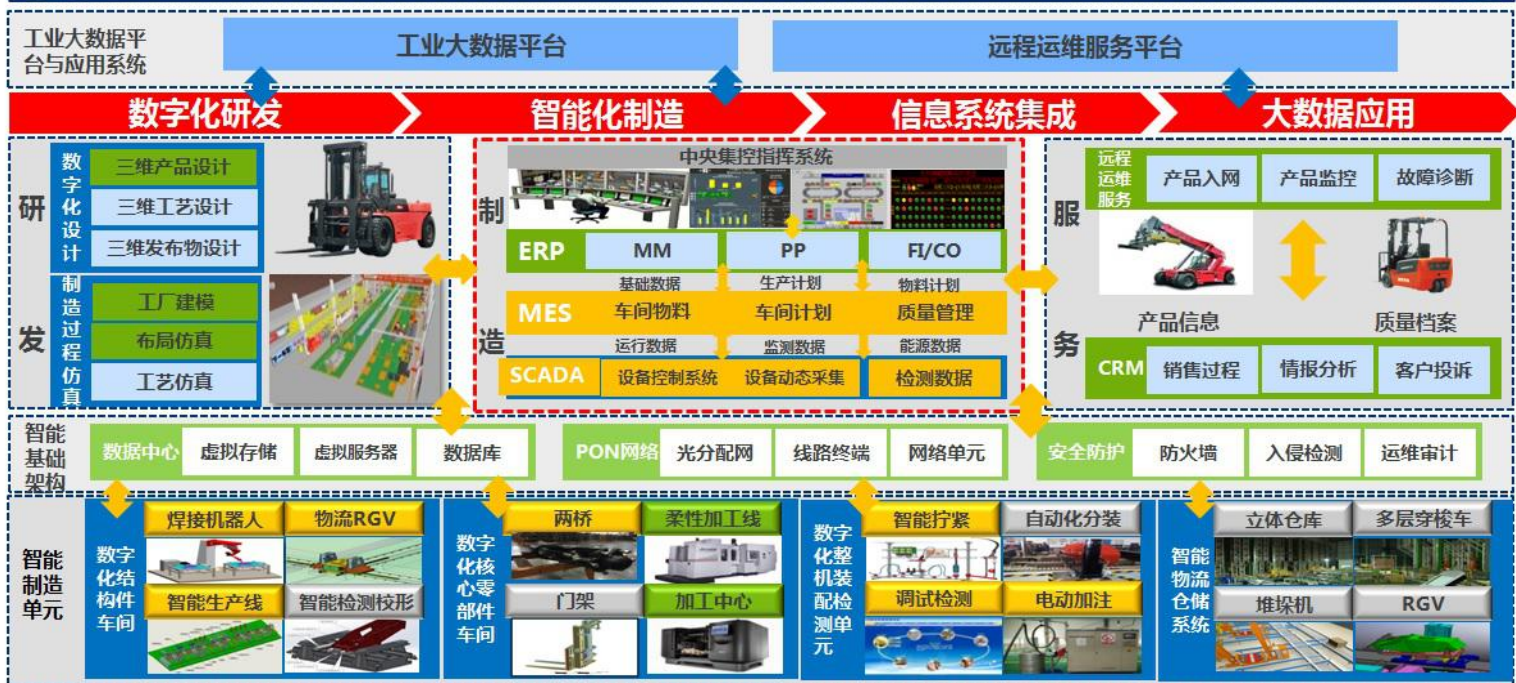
工业大数据平台与应用系统

工业大数据平台

远程运维服务平台

数字化研发

智能化制造

信息系统集成

大数据应用

研

发

数字化设计

三维产品设计

三维工艺设计

三维发布物设计

制造过程仿真

工厂建模

布局仿真

工艺仿真

制

造

中央集控指挥系统

ERP

MM

PP

FI/CO

基础数据

生产计划

物料计划

MES

车间物料

车间计划

质量管理

运行数据

监测数据

能源数据

SCADA

设备控制系统

设备动态采集

检测数据

服

务

远程运维服务

产品入网

产品监控

故障诊断

产品信息

质量档案

CRM

销售过程

情报分析

客户投诉

智能基础架构

数据中心

虚拟存储

虚拟服务器

数据库

PON网络

光分配网

线路终端

网络单元

安全防护

防火墙

入侵检测

运维审计

智能制造单元

数字化结构件车间

焊接机器人

物流RGV

智能生产线

智能检测校形

数字化核心零部件车间

两桥

柔性加工线

门架

加工中心

数字化整机装配检测单元

智能拧紧

自动化分装

调试检测

电动加注

智能物流仓储系统

立体仓库

多层穿梭车

堆垛机

RGV